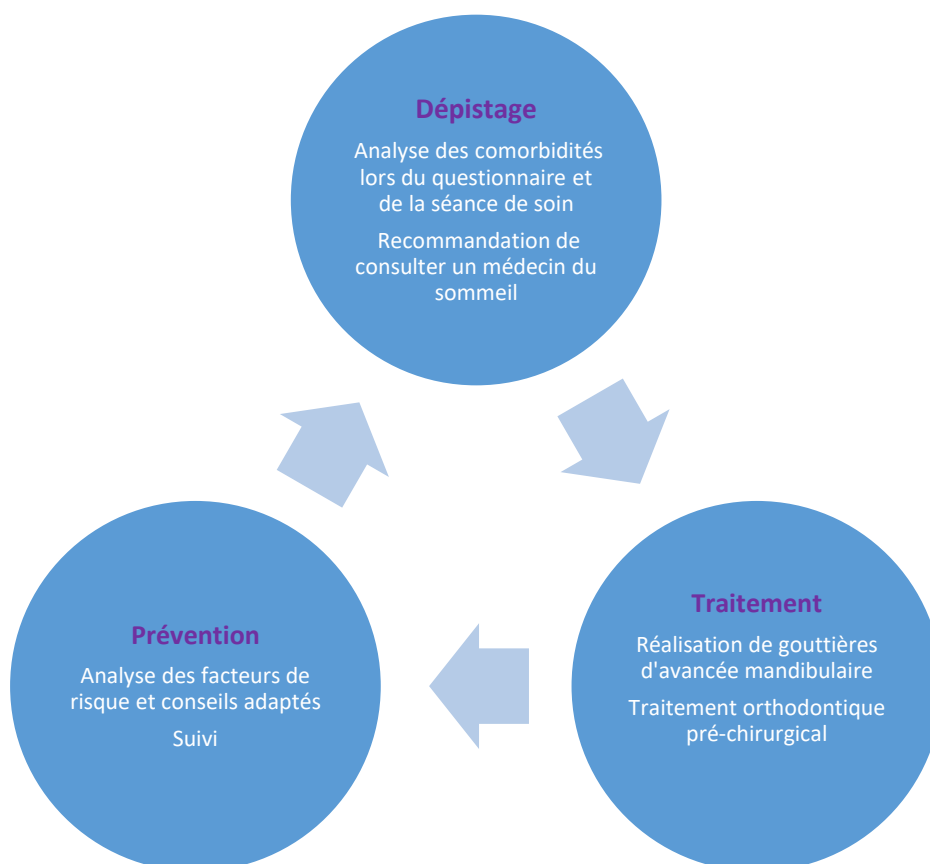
Dépistage

Analyse des comorbidités lors du questionnaire et de la séance de soin

Recommandation de consulter un médecin du sommeil

Traitement

Réalisation de gouttières d'avancée mandibulaire

Traitement orthodontique pré-chirurgical

Prévention

Analyse des facteurs de risque et conseils adaptés

Suivi